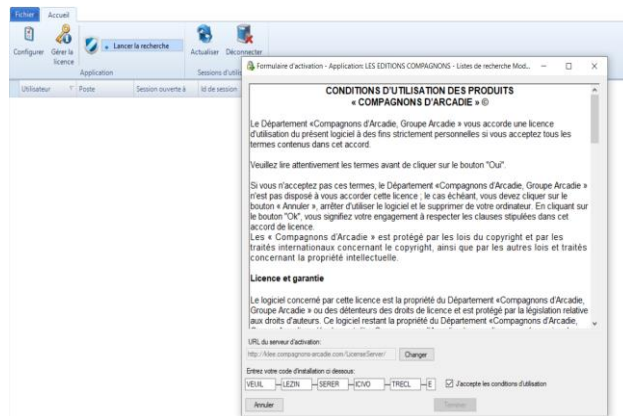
Fichier Accueil

Configurer Gérer la licence Lancer la recherche Actualiser Déconnecter

Application Sessions d'utili

Utilisateur Poste Session ouverte à Id de session

Formulaire d'activation - Application: LES EDITIONS COMPAGNONS - Listes de recherche Mod...

CONDITIONS D'UTILISATION DES PRODUITS
« COMPAGNONS D'ARCADIE » ©

Le Département «Compagnons d'Arcadie, Groupe Arcadie » vous accorde une licence d'utilisation du présent logiciel à des fins strictement personnelles si vous acceptez tous les termes contenus dans cet accord.

Veuillez lire attentivement les termes avant de cliquer sur le bouton "Oui".

Si vous n'acceptez pas ces termes, le Département «Compagnons d'Arcadie, Groupe Arcadie » n'est pas disposé à vous accorder cette licence ; le cas échéant, vous devez cliquer sur le bouton « Annuler », arrêter d'utiliser le logiciel et le supprimer de votre ordinateur. En cliquant sur le bouton "Ok", vous signifiez votre engagement à respecter les clauses stipulées dans cet accord de licence.
Les « Compagnons d'Arcadie » est protégé par les lois du copyright et par les traités internationaux concernant le copyright, ainsi que par les autres lois et traités concernant la propriété intellectuelle.

Licence et garantie

Le logiciel concerné par cette licence est la propriété du Département «Compagnons d'Arcadie, Groupe Arcadie » ou des détenteurs des droits de licence et est protégé par la législation relative aux droits d'auteurs. Ce logiciel restant la propriété du Département «Compagnons d'Arcadie,

URL du serveur d'activation:
http://klee.compagnons-arcadie.com/LicenseServer/ Changer

Entrez votre code d'installation ci dessous:
VEUIL LEZIN SERER ICIVO TRECL E J'accepte les conditions d'utilisation

Annuler Terminer